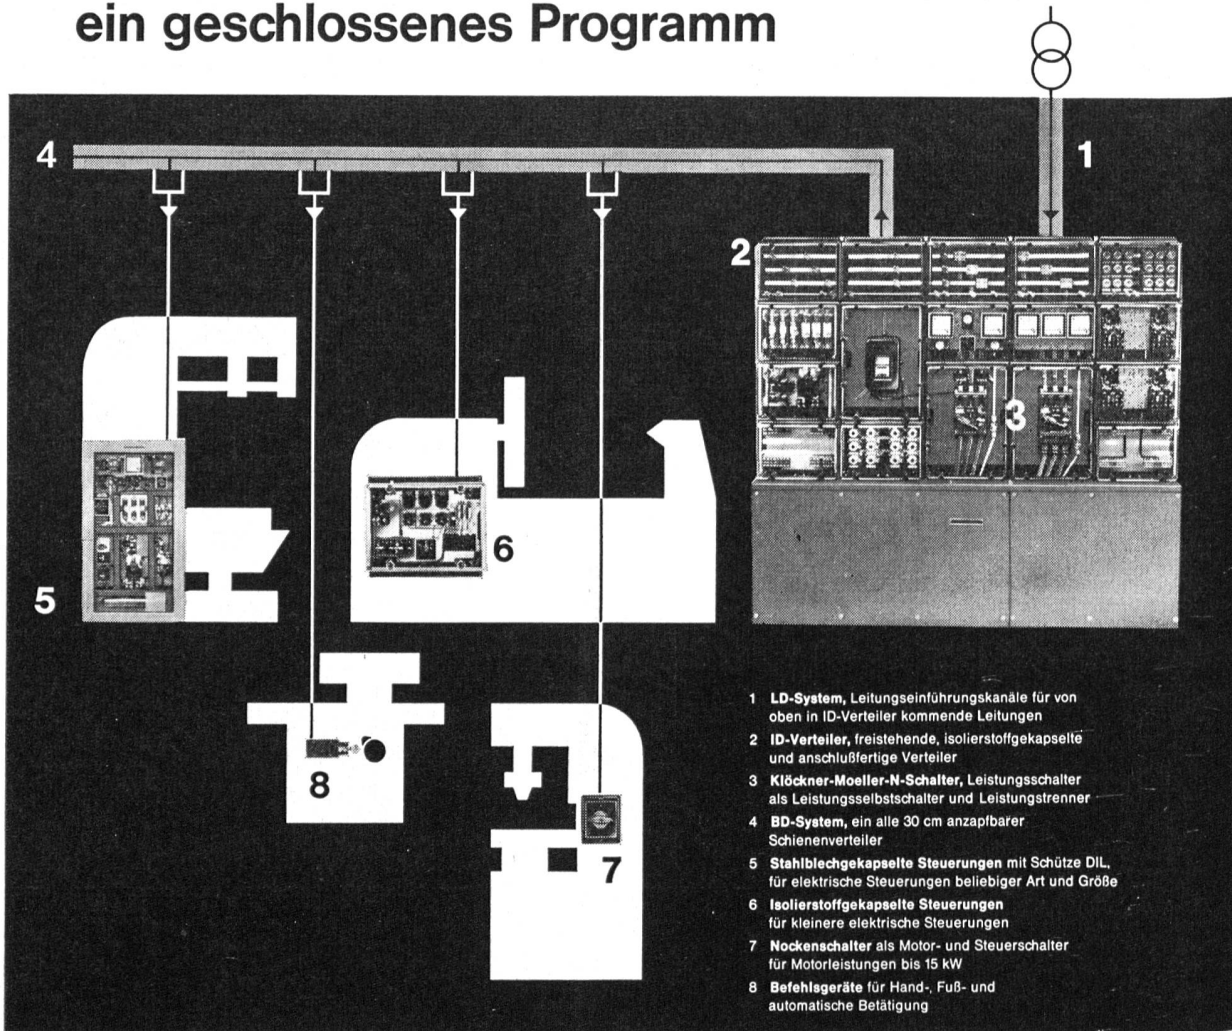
ein geschlossenes Programm

4

1

2

3

5

6

8

7

1 **LD-System,** Leitungseinführungskanäle für von oben in ID-Verteiler kommende Leitungen

2 **ID-Verteiler,** freistehende, isolierstoffgekapselte und anschlußfertige Verteiler

3 **Klöckner-Moeller-N-Schalter,** Leistungsschalter als Leistungsselbstschalter und Leistungstrenner

4 **BD-System,** ein alle 30 cm anzapfbarer Schienenverteiler

5 **Stahlblechgekapselte Steuerungen** mit Schütze DIL, für elektrische Steuerungen beliebiger Art und Größe

6 **Isolierstoffgekapselte Steuerungen** für kleinere elektrische Steuerungen

7 **Nockenschalter** als Motor- und Steuerschalter für Motorleistungen bis 15 kW

8 **Befehlsgeräte** für Hand-, Fuß- und automatische Betätigung